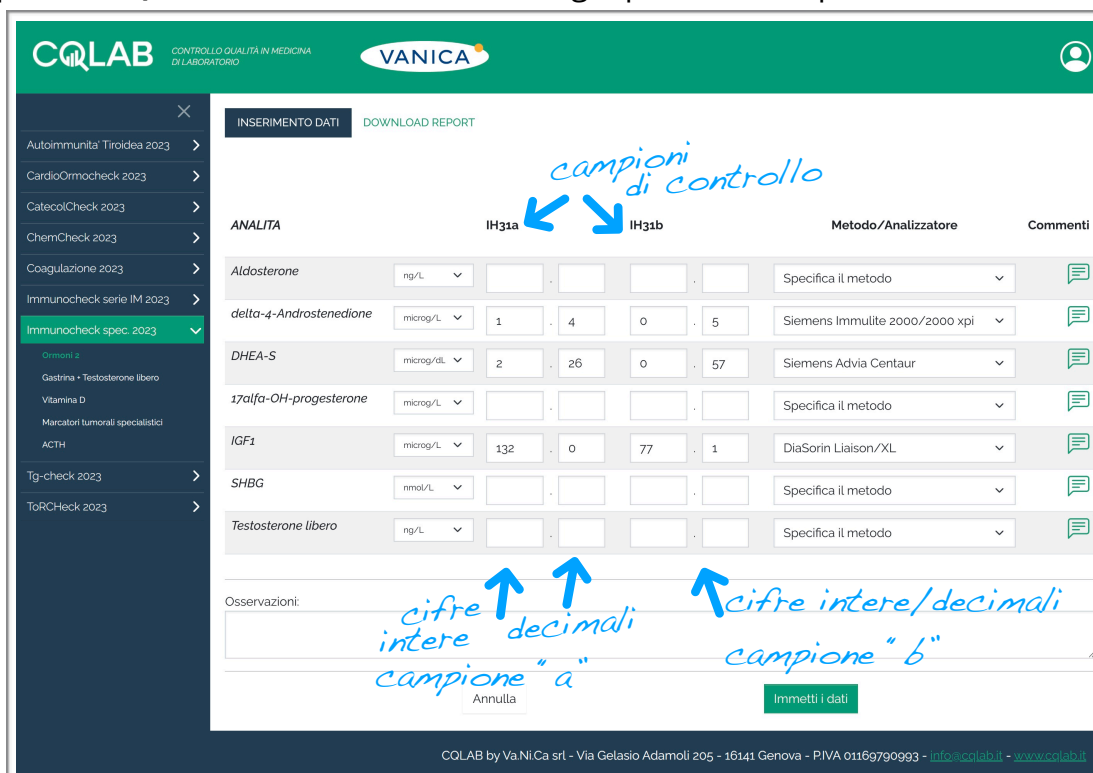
CQLAB CONTROLLO QUALITÀ IN MEDICINA DI LABORATORIO

VANICA

Autoimmunita' Tiroidea 2023
CardioOrmocheck 2023
CatecolCheck 2023
ChemCheck 2023
Coagulazione 2023
Immunocheck serie IM 2023
Immunocheck spec. 2023
Ormoni 2
Gastrina + Testosterone libero
Vitamina D
Marcatori tumorali specialistici
ACTH
Tg-check 2023
ToRCHeck 2023

INSERIMENTO DATI
DOWNLOAD REPORT

campioni di controllo

| ANALITA | | IH31a | | IH31b | | Metodo/Analizzatore | Commenti |
|---|---|---|---|---|---|---|---|
| Aldosterone | ng/L | | . | | . | Specifica il metodo | |
| delta-4-Androstenedione | microg/L | 1 | . 4 | 0 | . 5 | Siemens Immulite 2000/2000 xpi | |
| DHEA-S | microg/dL | 2 | . 26 | 0 | . 57 | Siemens Advia Centaur | |
| 17alfa-OH-progesterone | microg/L | | . | | . | Specifica il metodo | |
| IGF1 | microg/L | 132 | . 0 | 77 | . 1 | DiaSorin Liaison/XL | |
| SHBG | nmol/L | | . | | . | Specifica il metodo | |
| Testosterone libero | ng/L | | . | | . | Specifica il metodo | |

Osservazioni:

cifre intere
decimali
campione "a"
cifre intere/decimali
campione "b"

Annulla
Immetti i dati

CQLAB by Va.Ni.Ca srl - Via Gelasio Adamoli 205 - 16141 Genova - P.IVA 01169790993 - info@cqlab.it - www.cqlab.it